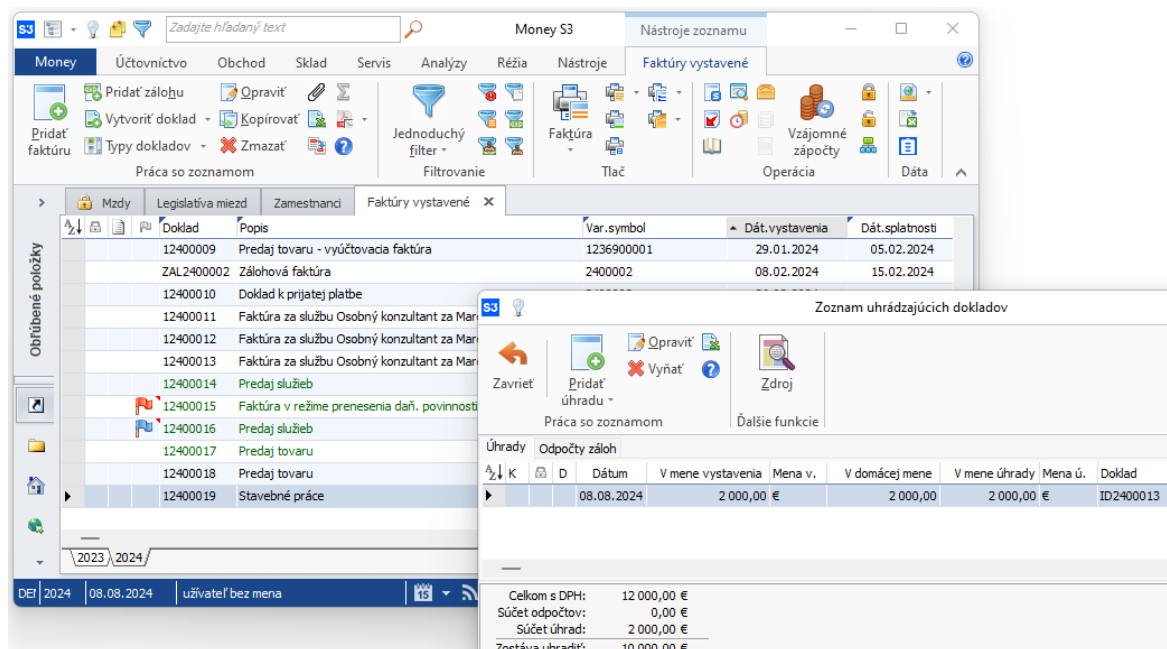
S3 Zadajte hľadaný text Money S3 Nástroje zoznamu

Money Účtovníctvo Obchod Sklad Servis Analýzy Réžia Nástroje Faktúry vystavené

Pridať faktúru Pridať zálohu Vytvoriť doklad Typy dokladov Opraviť Kopírovať Zmazať Práca so zoznamom Jednoduchý filter Filtrovanie Faktúra Tlač Vzájomné zápočty Operácia Dáta

Mzdy Legislatíva miezd Zamestnanci Faktúry vystavené

Obľúbené položky

| Doklad | Popis | Var.symbol | Dát.vystavenia | Dát.splatnosti |
|---|---|---|---|---|
| 12400009 | Predaj tovaru - vyúčtovacia faktúra | 1236900001 | 29.01.2024 | 05.02.2024 |
| ZAL2400002 | Zálohová faktúra | 2400002 | 08.02.2024 | 15.02.2024 |
| 12400010 | Doklad k prijatej platbe | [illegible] | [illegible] | |
| 12400011 | Faktúra za službu Osobný konzultant za Mar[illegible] | | | |
| 12400012 | Faktúra za službu Osobný konzultant za Mar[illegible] | | | |
| 12400013 | Faktúra za službu Osobný konzultant za Mar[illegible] | | | |
| 12400014 | Predaj služieb | | | |
| 12400015 | Faktúra v režime prenesenia daň. povinnosti | | | |
| 12400016 | Predaj služieb | | | |
| 12400017 | Predaj tovaru | | | |
| 12400018 | Predaj tovaru | | | |
| 12400019 | Stavebné práce | | | |

2023 2024

DE! 2024 08.08.2024 užívateľ bez mena

S3 Zoznam uhrádzajúcich dokladov

Zavrieť Pridať úhradu Opraviť Vyňať Práca so zoznamom Zdroj Ďalšie funkcie

Úhrady Odpočty záloh

| K | D | Dátum | V mene vystavenia | Mena v. | V domácej mene | V mene úhrady | Mena ú. | Doklad |
|---|---|---|---|---|---|---|---|---|
| | | 08.08.2024 | 2 000,00 | € | 2 000,00 | 2 000,00 | € | ID2400013 |

Celkom s DPH: 12 000,00 €
Súčet odpočtov: 0,00 €
Súčet úhrad: 2 000,00 €
Zostáva uhradiť: 10 000,00 €